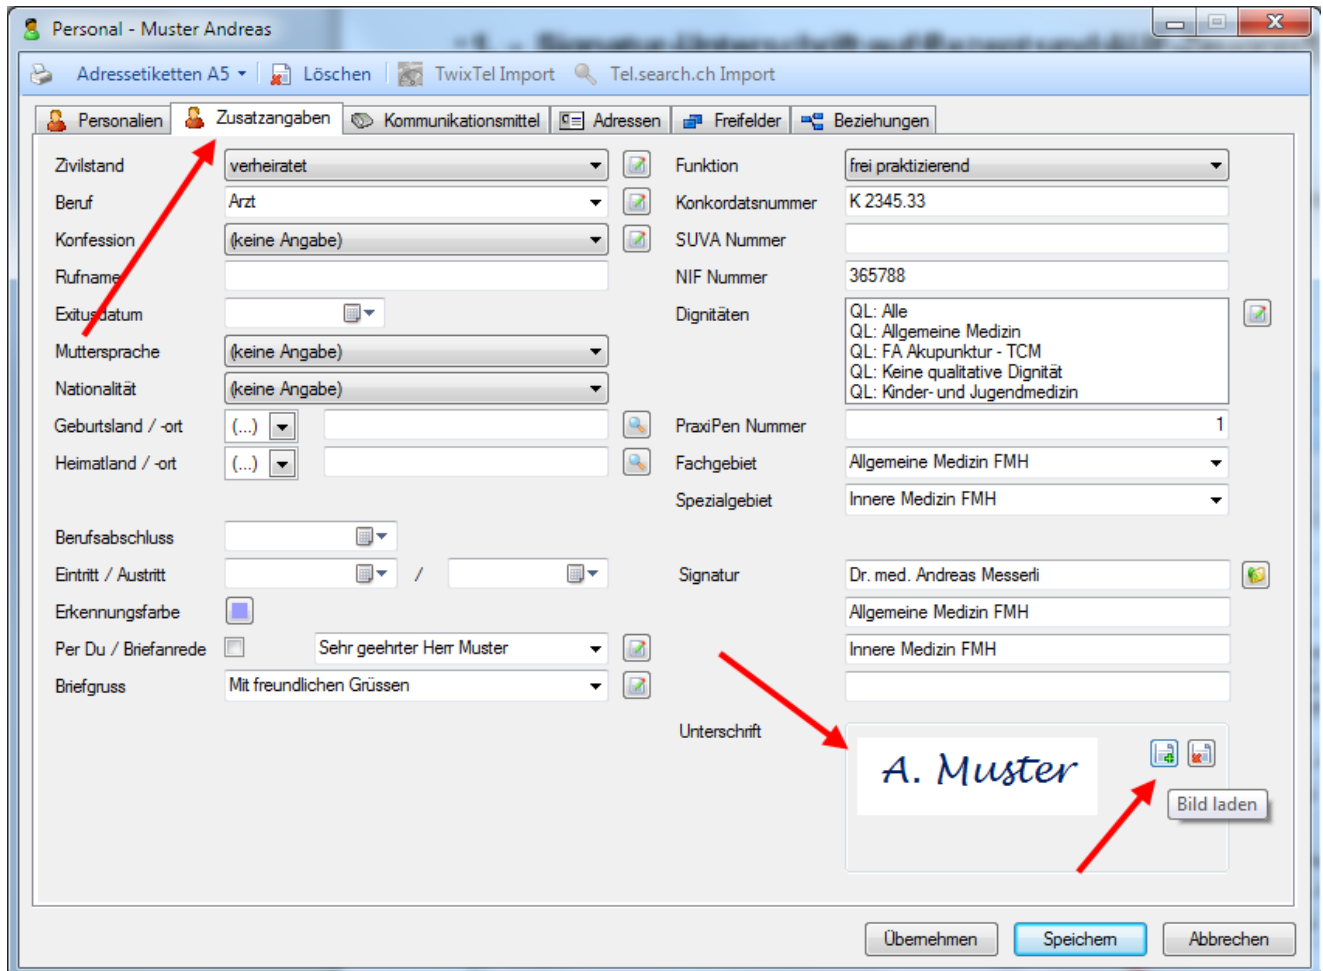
Personal - Muster Andreas

Adressetiketten A5 ▾ | Löschen | TwixTel Import | Tel.search.ch Import

Personalien | Zusatzangaben | Kommunikationsmittel | Adressen | Freifelder | Beziehungen

Zivilstand verheiratet
Beruf Arzt
Konfession (keine Angabe)
Rufname
Exitusdatum
Muttersprache (keine Angabe)
Nationalität (keine Angabe)
Geburtsland / -ort (...)
Heimatland / -ort (...)

Berufsabschluss
Eintritt / Austritt /
Erkennungsfarbe
Per Du / Briefanrede Sehr geehrter Herr Muster
Briefgruss Mit freundlichen Grüssen

Funktion frei praktizierend
Konkordatsnummer K 2345.33
SUVA Nummer
NIF Nummer 365788
Dignitäten QL: Alle
QL: Allgemeine Medizin
QL: FA Akupunktur - TCM
QL: Keine qualitative Dignität
QL: Kinder- und Jugendmedizin
PraxiPen Nummer 1
Fachgebiet Allgemeine Medizin FMH
Spezialgebiet Innere Medizin FMH

Signatur Dr. med. Andreas Messerli
Allgemeine Medizin FMH
Innere Medizin FMH

Unterschrift
A. Muster
Bild laden

Übernehmen | Speichern | Abbrechen